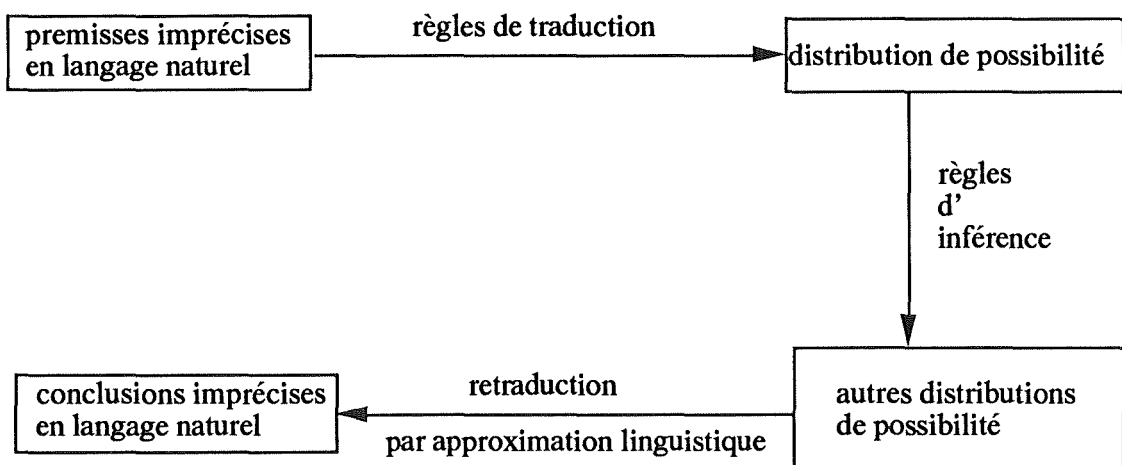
premisses imprécises en langage naturel

règles de traduction

distribution de possibilité

règles d' inférence

autres distributions de possibilité

retraduction

par approximation linguistique

conclusions imprécises en langage naturel